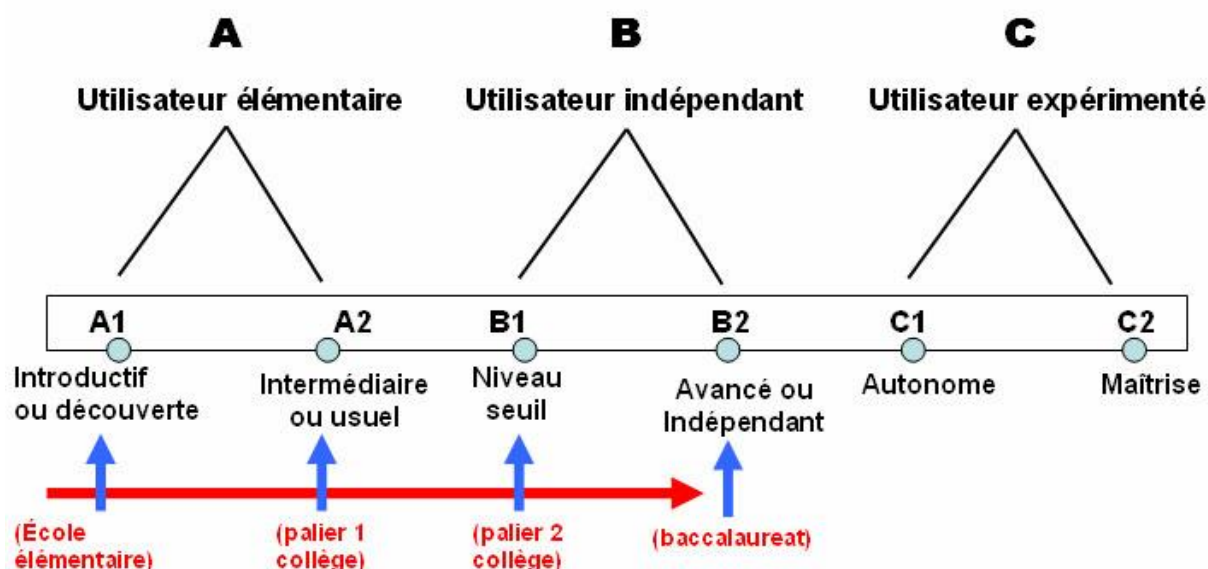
A

B

C

Utilisateur élémentaire

Utilisateur indépendant

Utilisateur expérimenté

A1

A2

B1

B2

C1

C2

Introductif ou découverte

Intermédiaire ou usuel

Niveau seuil

Avancé ou Indépendant

Autonome

Maîtrise

(École élémentaire)

(palier 1 collège)

(palier 2 collège)

(baccalaureat)